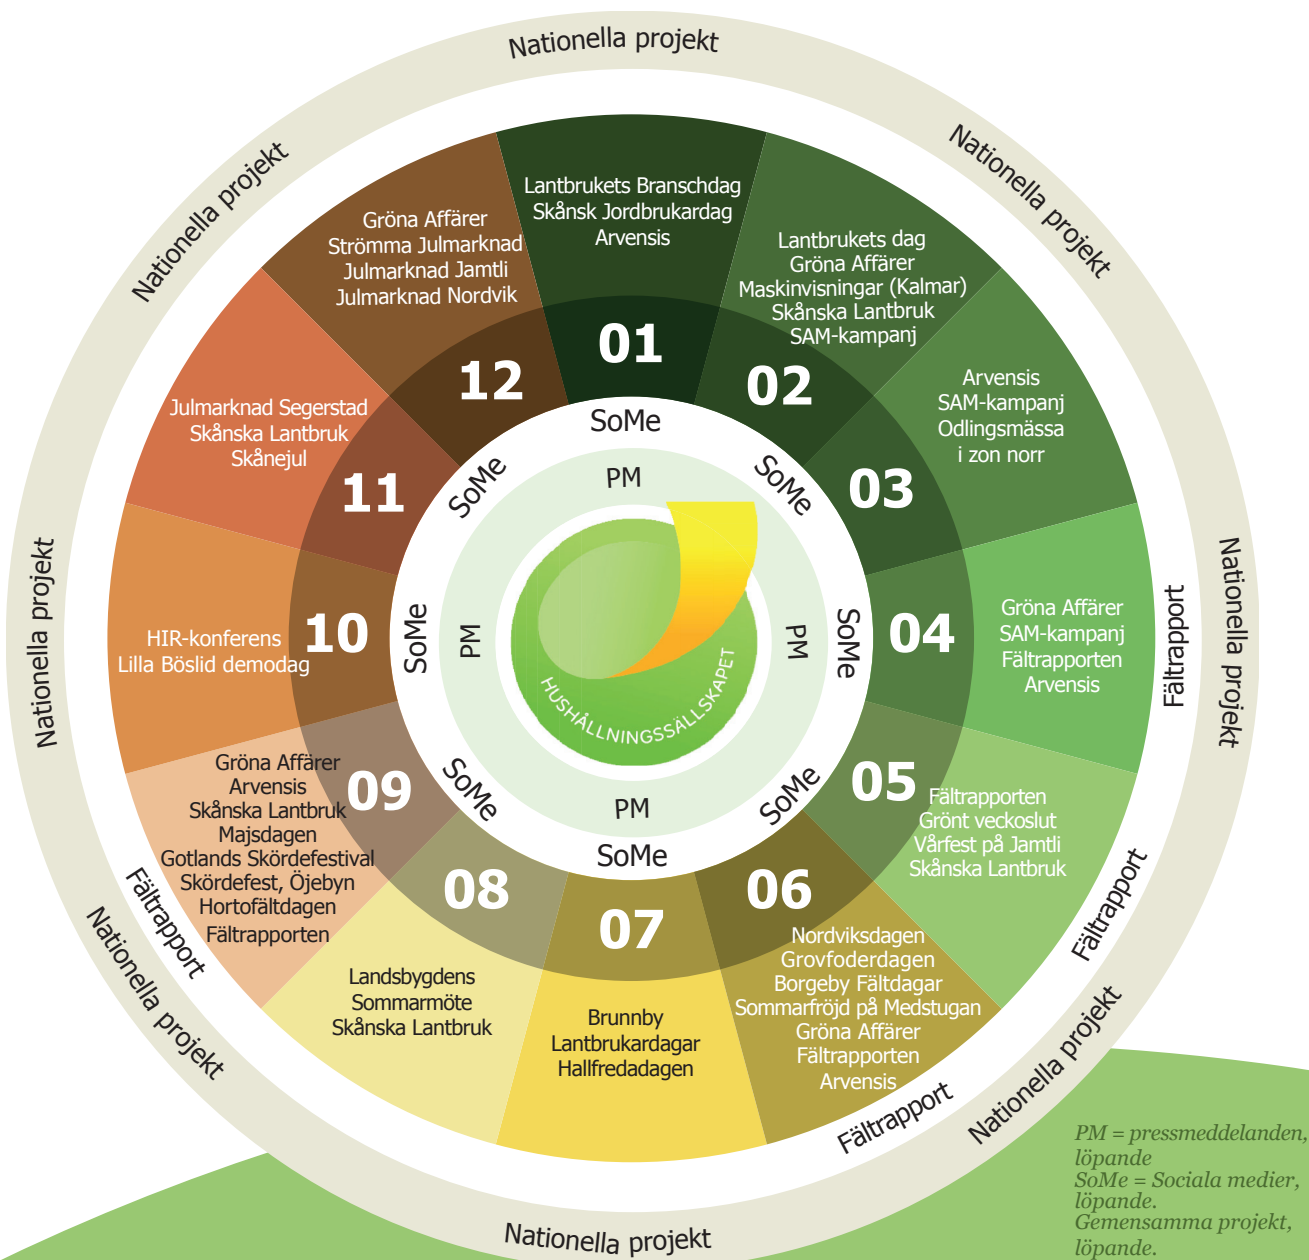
Nationella projekt

Nationella projekt

Nationella projekt

Nationella projekt

Nationella projekt

Nationella projekt

Nationella projekt

01
Lantbrukets Branschdag
Skånsk Jordbrukardag
Arvensis

02
Lantbrukets dag
Gröna Affärer
Maskinvisningar (Kalmar)
Skånska Lantbruk
SAM-kampanj

03
Arvensis
SAM-kampanj
Odlingsmässa
i zon norr

04
Gröna Affärer
SAM-kampanj
Fältrapporten
Arvensis

Fältrapport

05
Fältrapporten
Grönt veckoslut
Vårfest på Jamtli
Skånska Lantbruk

Fältrapport

06
Nordviksdagen
Grovfoderdagen
Borgeby Fältdagar
Sommarfröjd på Medstugan
Gröna Affärer
Fältrapporten
Arvensis

Fältrapport

07
Brunnby
Lantbrukardagar
Hallfredadagen

08
Landsbygdens
Sommarmöte
Skånska Lantbruk

09
Gröna Affärer
Arvensis
Skånska Lantbruk
Majsdagen
Gotlands Skördefestival
Skördefest, Öjebyn
Hortofältdagen
Fältrapporten

Fältrapport

10
HIR-konferens
Lilla Böslid demodag

11
Julmarknad Segerstad
Skånska Lantbruk
Skånejul

12
Gröna Affärer
Strömma Julmarknad
Julmarknad Jamtli
Julmarknad Nordvik

SoMe
SoMe
SoMe
SoMe
SoMe
SoMe
SoMe
SoMe

PM
PM
PM
PM

HUSHÅLLNINGSSÄLLSKAPET

PM = pressmeddelanden, löpande
SoMe = Sociala medier, löpande.
Gemensamma projekt, löpande.